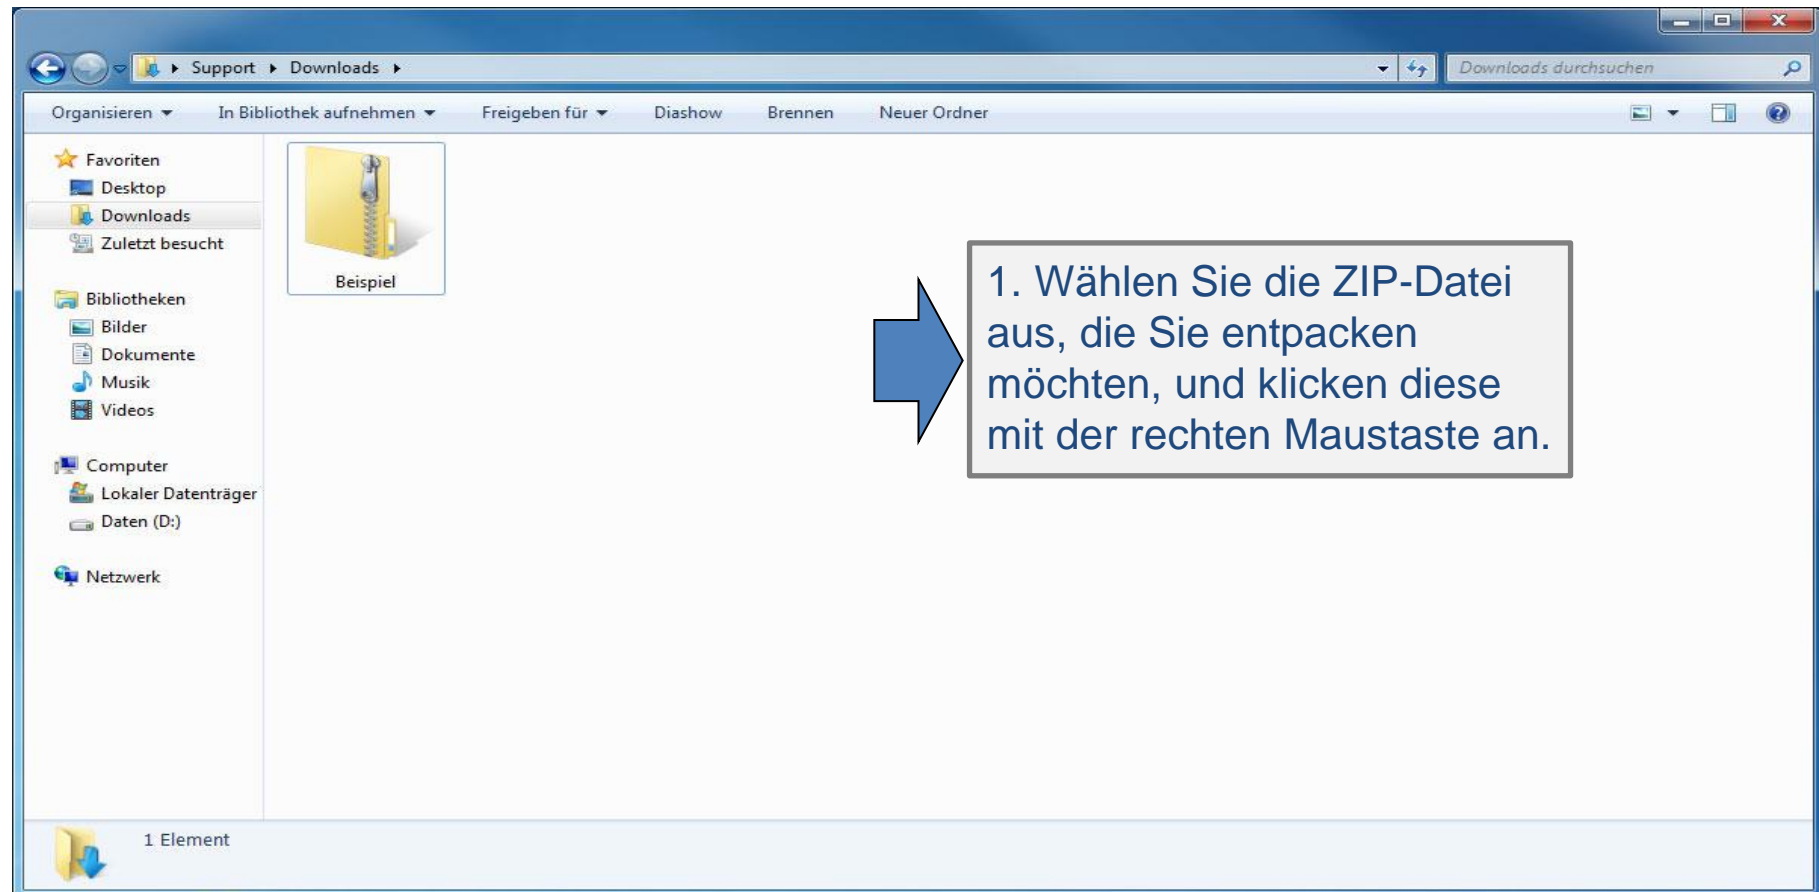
▸ Support ▸ Downloads ▸

Downloads durchsuchen

Organisieren ▾ In Bibliothek aufnehmen ▾ Freigeben für ▾ Diashow Brennen Neuer Ordner

Favoriten
Desktop
Downloads
Zuletzt besucht

Bibliotheken
Bilder
Dokumente
Musik
Videos

Computer
Lokaler Datenträger
Daten (D:)

Netzwerk

Beispiel

1. Wählen Sie die ZIP-Datei aus, die Sie entpacken möchten, und klicken diese mit der rechten Maustaste an.

1 Element